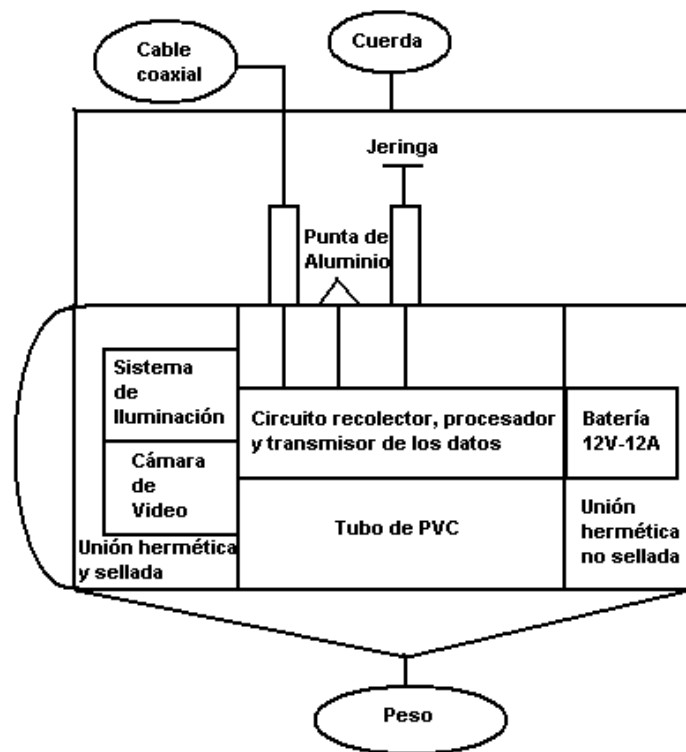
Cable coaxial

Cuerda

Jeringa

Punta de Aluminio

Sistema de Iluminación

Cámara de Video

Unión hermética y sellada

Circuito recolector, procesador y transmisor de los datos

Tubo de PVC

Batería 12V-12A

Unión hermética no sellada

Peso